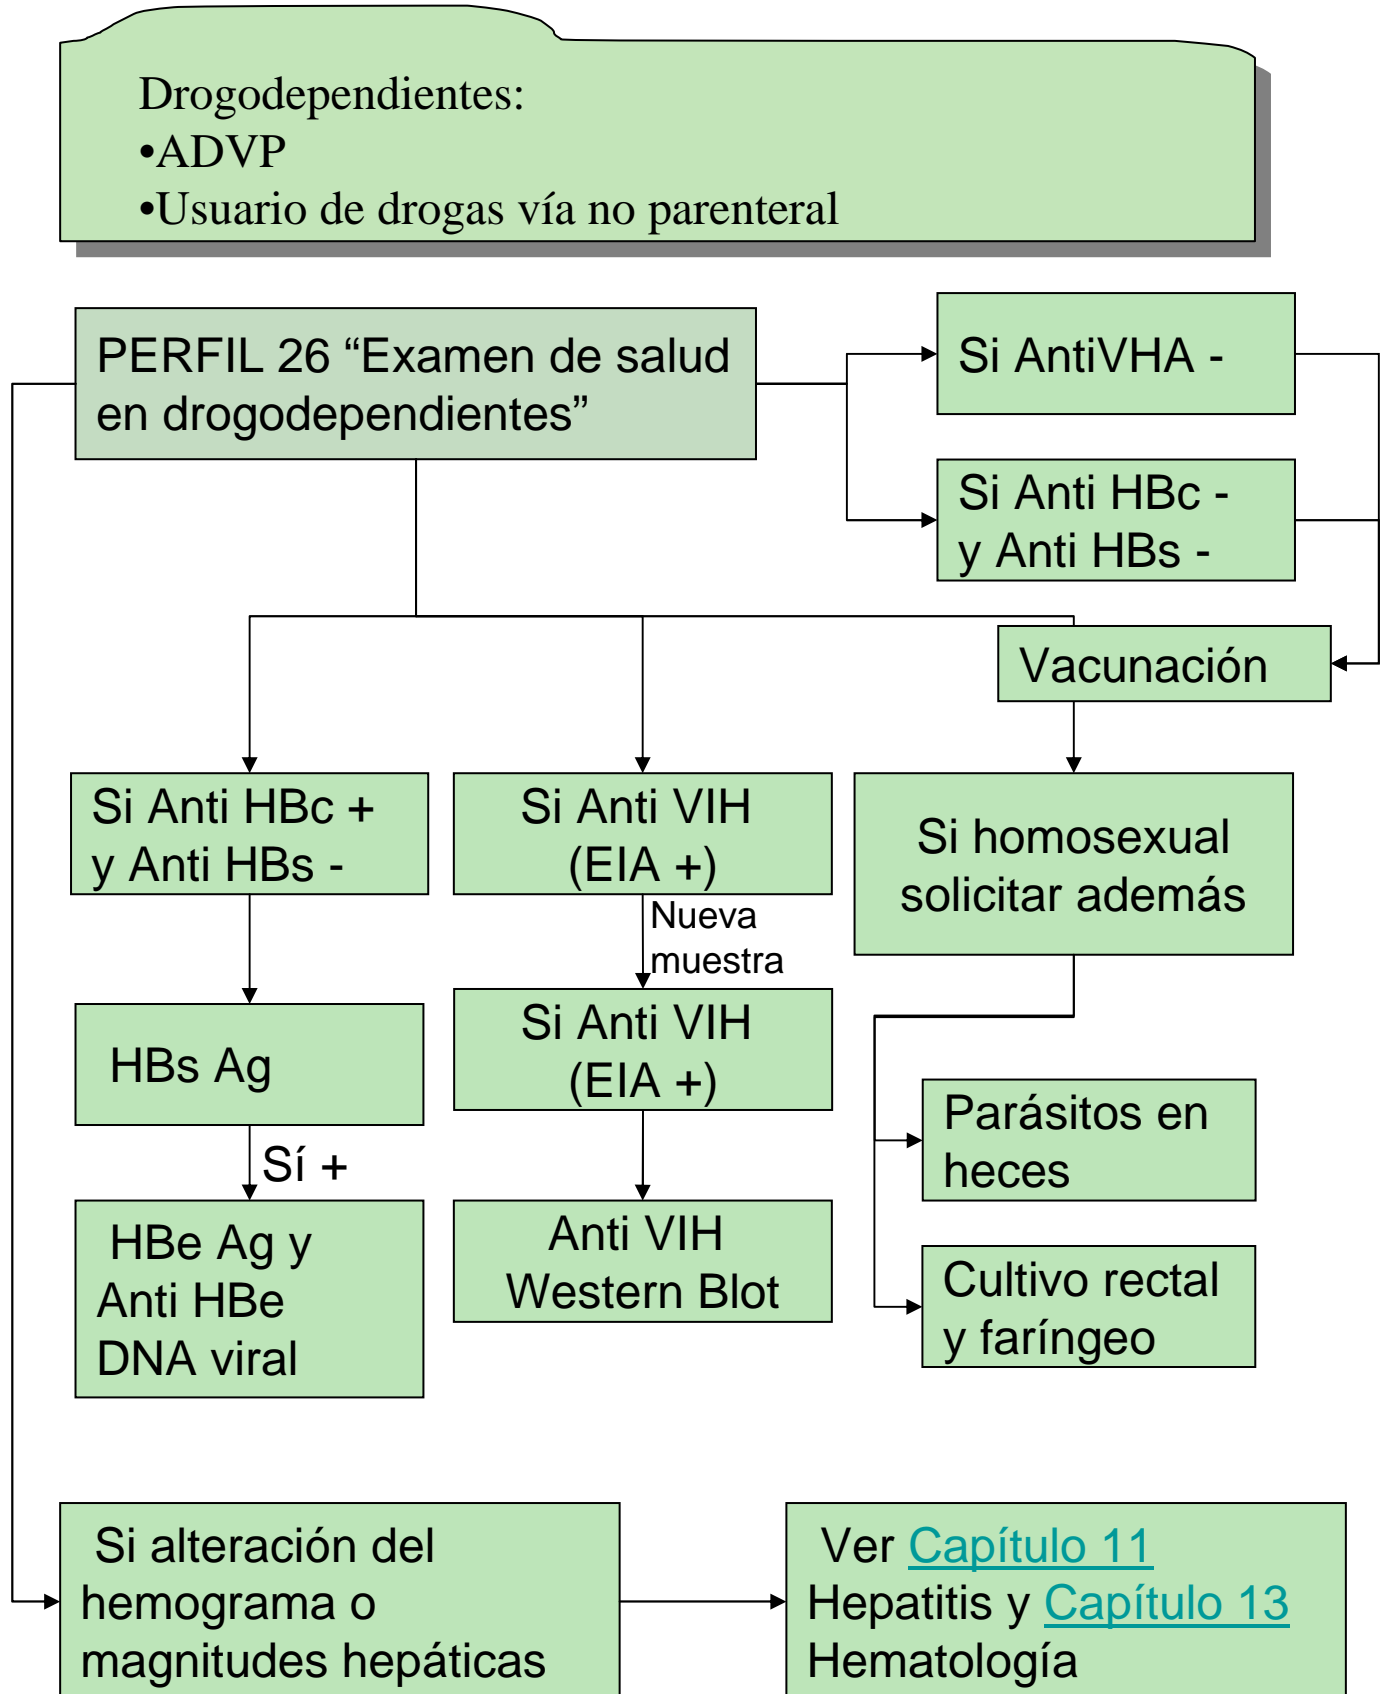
Drogodependientes:
•ADVP
•Usuario de drogas vía no parenteral

PERFIL 26 “Examen de salud en drogodependientes”

Si AntiVHA -

Si Anti HBc - y Anti HBs -

Vacunación

Si Anti HBc + y Anti HBs -

Si Anti VIH (EIA +)

Si homosexual solicitar además

Nueva muestra

HBs Ag

Si Anti VIH (EIA +)

Parásitos en heces

Sí +

HBe Ag y Anti HBe DNA viral

Anti VIH Western Blot

Cultivo rectal y faríngeo

Si alteración del hemograma o magnitudes hepáticas

Ver Capítulo 11 Hepatitis y Capítulo 13 Hematología